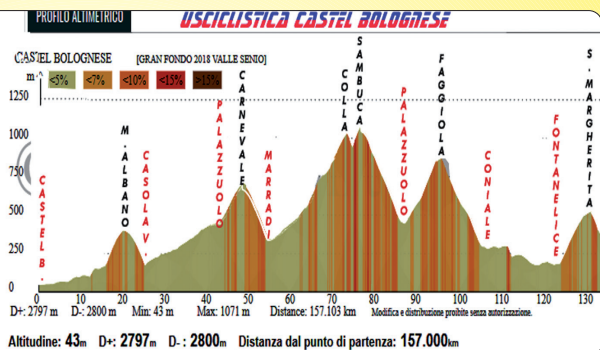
PROFILO ALTIMETRICO

USCICLISTICA CASTEL BOLOGNESE

CASTEL BOLOGNESE

[GRAN FONDO 2018 VALLE SENIO]

m <5% <7% <10% <15% >15%

1250
1000
750
500
250
0

CASTEL B.
M. ALBANO
CASOLA V.
PALAZZUOLO
CARNEVALE
MARRADI
COLLA
SAMBUCA
PALAZZUOLO
FAGGIOLA
CONIALE
FONTANELICE
S. MARGHERITA

0 10 20 30 40 50 60 70 80 90 100 110 120 130

D+: 2797 m D-: 2800 m Min: 43 m Max: 1071 m Distance: 157.103 km Modifica e distribuzione proibite senza autorizzazione.

Altitudine: 43m D+: 2797m D-: 2800m Distanza dal punto di partenza: 157.000km